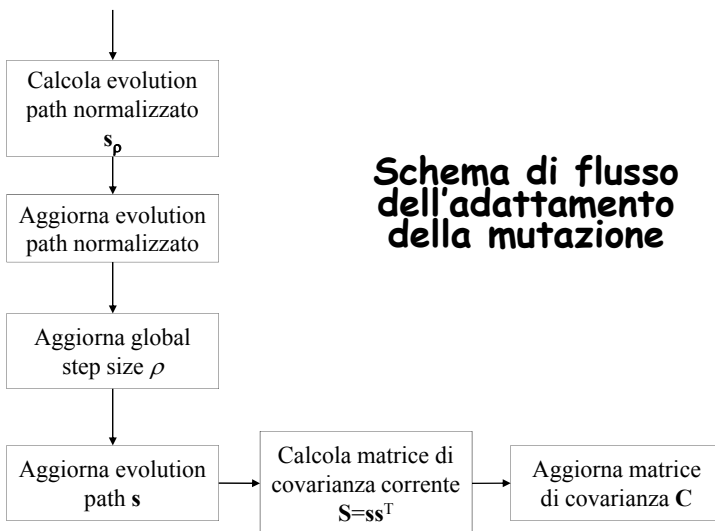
Calcola evolution path normalizzato $\mathbf{s}_\rho$

Aggiorna evolution path normalizzato

Aggiorna global step size $\rho$

Aggiorna evolution path $\mathbf{s}$

Calcola matrice di covarianza corrente $\mathbf{S}=\mathbf{s}\mathbf{s}^T$

Aggiorna matrice di covarianza $\mathbf{C}$

Schema di flusso dell'adattamento della mutazione